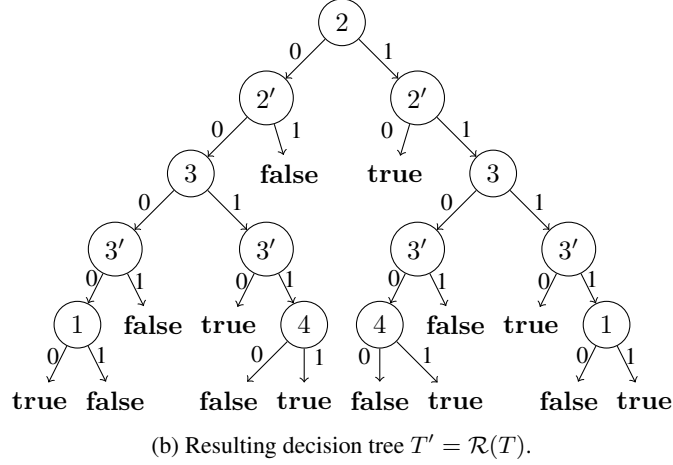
2
0 1
2′ 2′
0 1 0 1
3 false true 3
0 1 0 1
3′ 3′ 3′ 3′
0 1 0 1 0 1 0 1
1 false true 4 4 false true 1
0 1 0 1 0 1 0 1
true false false true false true false true

(b) Resulting decision tree $T' = \mathcal{R}(T)$.